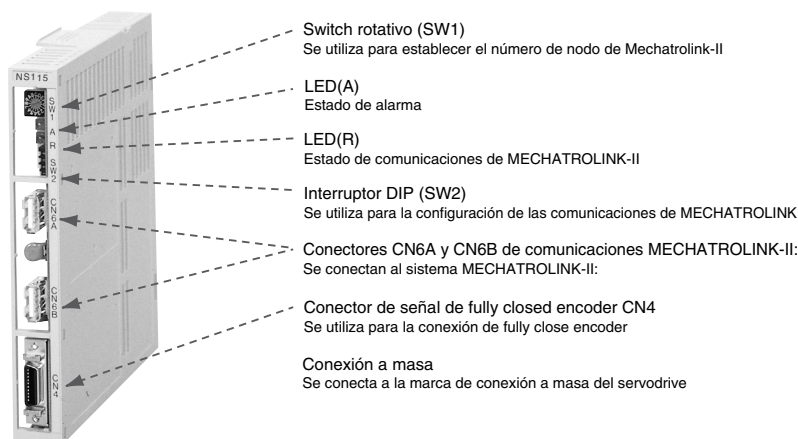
NS115

SW1

A

R

SW2

CN6A

CN6B

CN4

Switch rotativo (SW1)
Se utiliza para establecer el número de nodo de Mechatrolink-II

LED(A)
Estado de alarma

LED(R)
Estado de comunicaciones de MECHATROLINK-II

Interruptor DIP (SW2)
Se utiliza para la configuración de las comunicaciones de MECHATROLINK

Conectores CN6A y CN6B de comunicaciones MECHATROLINK-II:
Se conectan al sistema MECHATROLINK-II:

Conector de señal de fully closed encoder CN4
Se utiliza para la conexión de fully close encoder

Conexión a masa
Se conecta a la marca de conexión a masa del servodrive